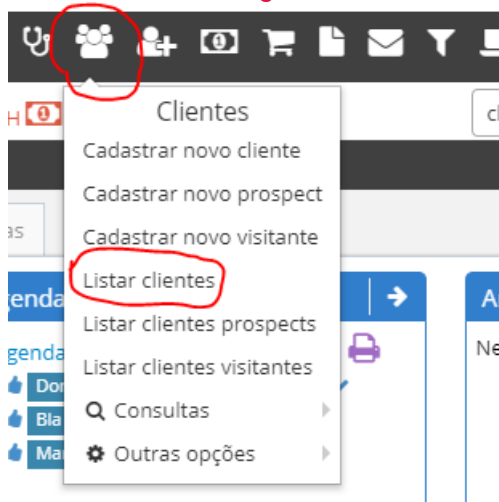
Clientes
Cadastrar novo cliente
Cadastrar novo prospect
Cadastrar novo visitante
Listar clientes
Listar clientes prospects
Listar clientes visitantes
Consultas
Outras opções

H
cl
as
genda
genda
Do
Bla
Ma
A
Ne